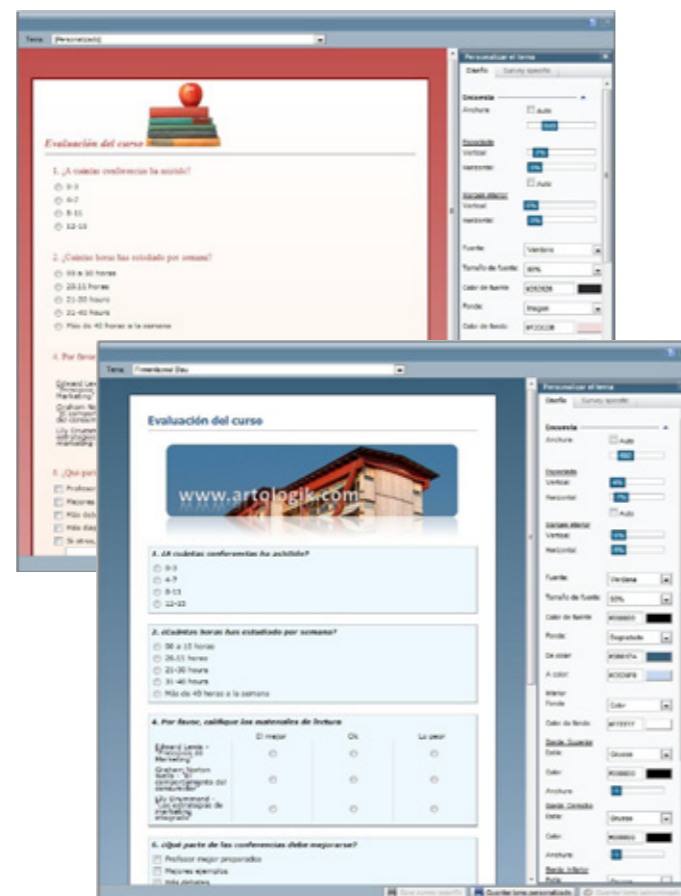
Tema: (Personalizado)

Evaluación del curso

1. ¿A cuántas conferencias ha asistido?
0-3
4-7
8-11
12-15

2. ¿Cuántas horas has estudiado por semana?
00 a 10 horas
10-11 horas
21-30 hours
31-40 hours
Más de 40 horas a la semana

4. Por favor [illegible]

Edward Lewis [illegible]
Graham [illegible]
Lily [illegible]

5. ¿Qué parte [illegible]
Profesor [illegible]
Mejores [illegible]
Más deb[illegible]
Más diap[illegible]
Si otros, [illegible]

Personalizar el tema
Diseño | Survey specific
Encuesta
Anchura | Auto
Espaciado
Vertical | 0%
Horizontal | 0%
Auto
Margen atenor
Vertical | 0%
Horizontal | 0%
Fuente: | Verdana
Tamaño de fuente: | 80%
Color de fuente: | #202020
Fondo: | Imagen
Color de fondo: | #FCDCDB

Tema: | Primavera Day

Evaluación del curso

www.artologik.com

1. ¿A cuántas conferencias ha asistido?
0-3
4-7
8-11
12-15

2. ¿Cuántas horas has estudiado por semana?
00 a 10 horas
10-11 horas
21-30 hours
31-40 hours
Más de 40 horas a la semana

4. Por favor, califique los materiales de lectura

| | El mejor | Ok | Lo peor |
|---|---|---|---|
| Edward Lewis - "Principios de Marketing" | | | |
| Graham Norton Watts - "El comportamiento del consumidor" | | | |
| Lily Drummond - "Las estrategias de marketing integrado" | | | |

5. ¿Qué parte de las conferencias debe mejorarse?
Profesor mejor preparados
Mejores ejemplos
Más debates

Personalizar el tema
Diseño | Survey specific
Encuesta
Anchura | Auto
Espaciado
Vertical | 4%
Horizontal | 7%
Auto
Margen atenor
Vertical | 0%
Horizontal | 0%
Fuente: | Verdana
Tamaño de fuente: | 80%
Color de fuente: | #000000
Fondo: | Degradado
De color: | #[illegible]
A color: | #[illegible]
Interior
Fondo | Color
Color de fondo: | #FFFFFF
Borde Superior
Estilo: | Gruesa
Color: | #000000
Anchura:
Borde Derecho
Estilo: | Gruesa
Color: | #000000
Anchura:
Borde Inferior

Guardar tema personalizado | Guardar tema como